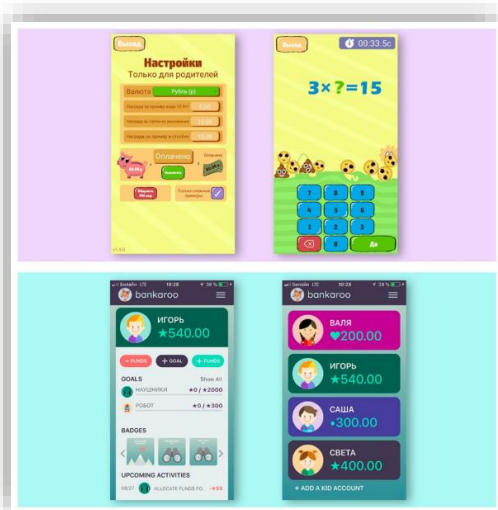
Выход
Настройки
Только для родителей
Валюта
Рубль (р)
Награда за пример вида 10+4=
Награда за пример на умножение
Награда за пример в столбик
Оплачено
Сбросить
Только сложные примеры
v1.3.0

Выход
00:33.5с
$3\times?=15$
7 8 9
4 5 6
1 2 3
0
Да

Beeline LTE 19:28
bankaroo
ИГОРЬ
★540.00
− FUNDS
+ GOAL
+ FUNDS
GOALS
Show All
НАУШНИКИ
★0 / ★2000
РОБОТ
★0 / ★300
BADGES
UPCOMING ACTIVITIES
08/27
ALLOCATE FUNDS FO...
+★50

Beeline LTE 19:28
bankaroo
ВАЛЯ
♥200.00
ИГОРЬ
★540.00
САША
♦300.00
СВЕТА
★400.00
+ ADD A KID ACCOUNT